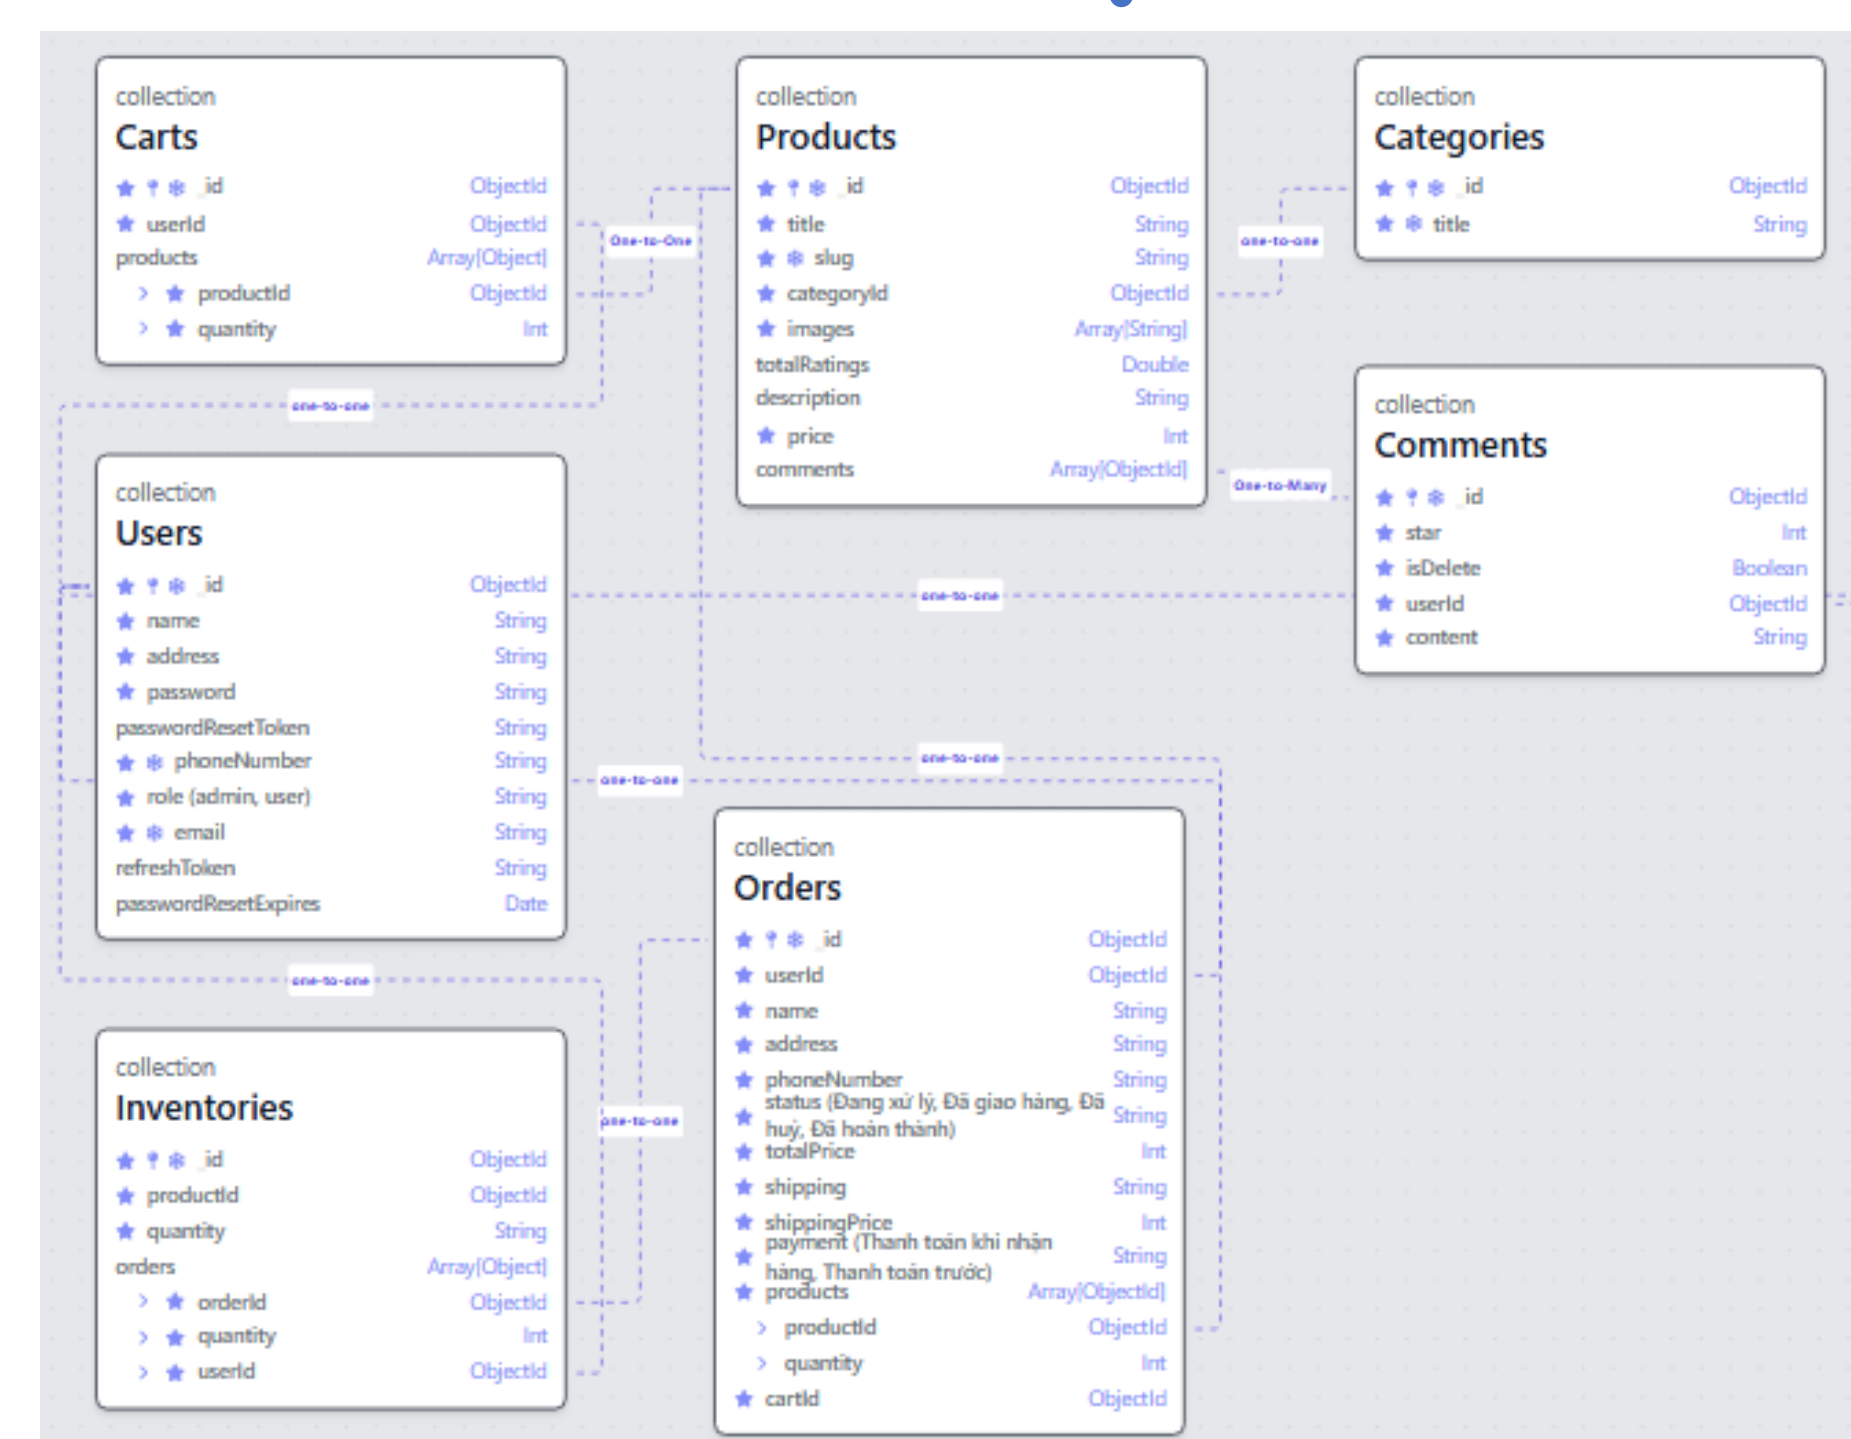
collection
Carts

| | |
|---|---|
| _id | ObjectId |
| userId | ObjectId |
| products | Array[Object] |
| > productId | ObjectId |
| > quantity | Int |

One-to-One

collection
Products

| | |
|---|---|
| _id | ObjectId |
| title | String |
| slug | String |
| categoryId | ObjectId |
| images | Array[String] |
| totalRatings | Double |
| description | String |
| price | Int |
| comments | Array[ObjectId] |

one-to-one

collection
Categories

| | |
|---|---|
| _id | ObjectId |
| title | String |

one-to-one

One-to-Many

collection
Comments

| | |
|---|---|
| _id | ObjectId |
| star | Int |
| isDelete | Boolean |
| userId | ObjectId |
| content | String |

collection
Users

| | |
|---|---|
| _id | ObjectId |
| name | String |
| address | String |
| password | String |
| passwordResetToken | String |
| phoneNumber | String |
| role (admin, user) | String |
| email | String |
| refreshToken | String |
| passwordResetExpires | Date |

one-to-one

one-to-one

one-to-one

one-to-one

collection
Orders

| | |
|---|---|
| _id | ObjectId |
| userId | ObjectId |
| name | String |
| address | String |
| phoneNumber | String |
| status (Đang xử lý, Đã giao hàng, Đã huỷ, Đã hoàn thành) | String |
| totalPrice | Int |
| shipping | String |
| shippingPrice | Int |
| payment (Thanh toán khi nhận hàng, Thanh toán trước) | String |
| products | Array[ObjectId] |
| > productId | ObjectId |
| > quantity | Int |
| cartId | ObjectId |

one-to-one

one-to-one

collection
Inventories

| | |
|---|---|
| _id | ObjectId |
| productId | ObjectId |
| quantity | String |
| orders | Array[Object] |
| > orderId | ObjectId |
| > quantity | Int |
| > userId | ObjectId |